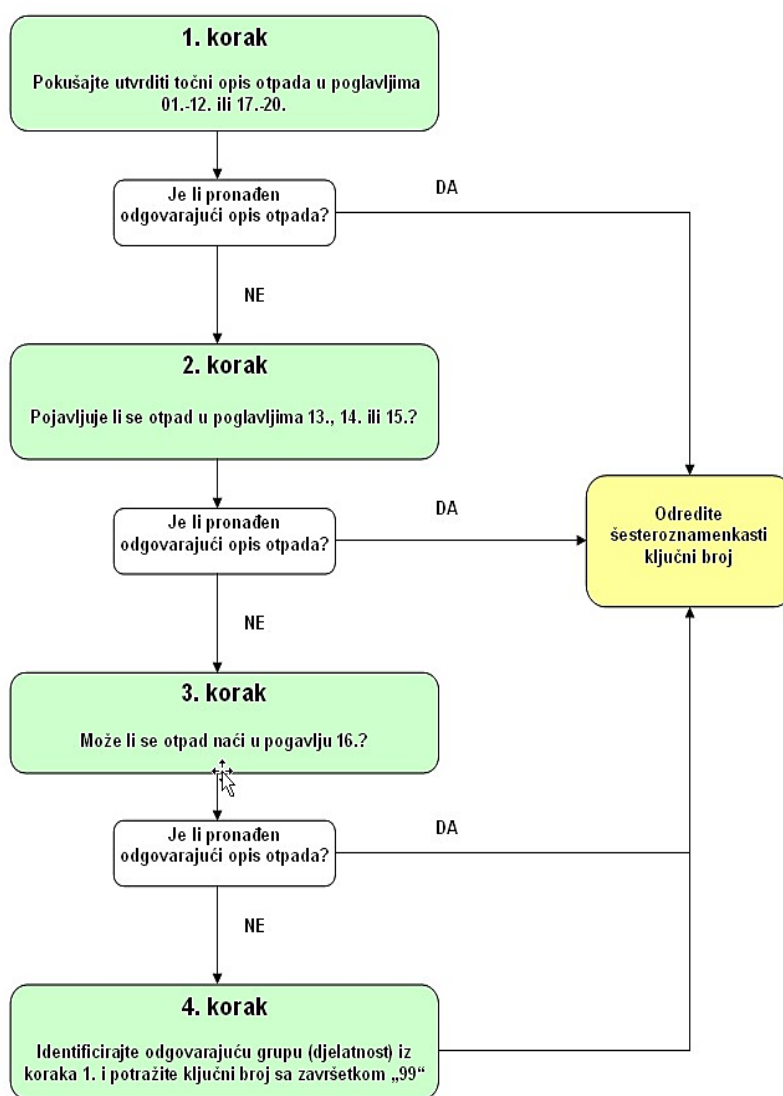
1. korak

Pokušajte utvrditi točni opis otpada u poglavljima 01.-12. ili 17.-20.

Je li pronađen odgovarajući opis otpada?

DA

NE

2. korak

Pojavljuje li se otpad u poglavljima 13., 14. ili 15.?

Je li pronađen odgovarajući opis otpada?

DA

Odredite šesteroznamenkasti ključni broj

NE

3. korak

Može li se otpad naći u pogavlju 16.?

Je li pronađen odgovarajući opis otpada?

DA

NE

4. korak

Identificirajte odgovarajuću grupu (djelatnost) iz koraka 1. i potražite ključni broj sa završetkom „99“